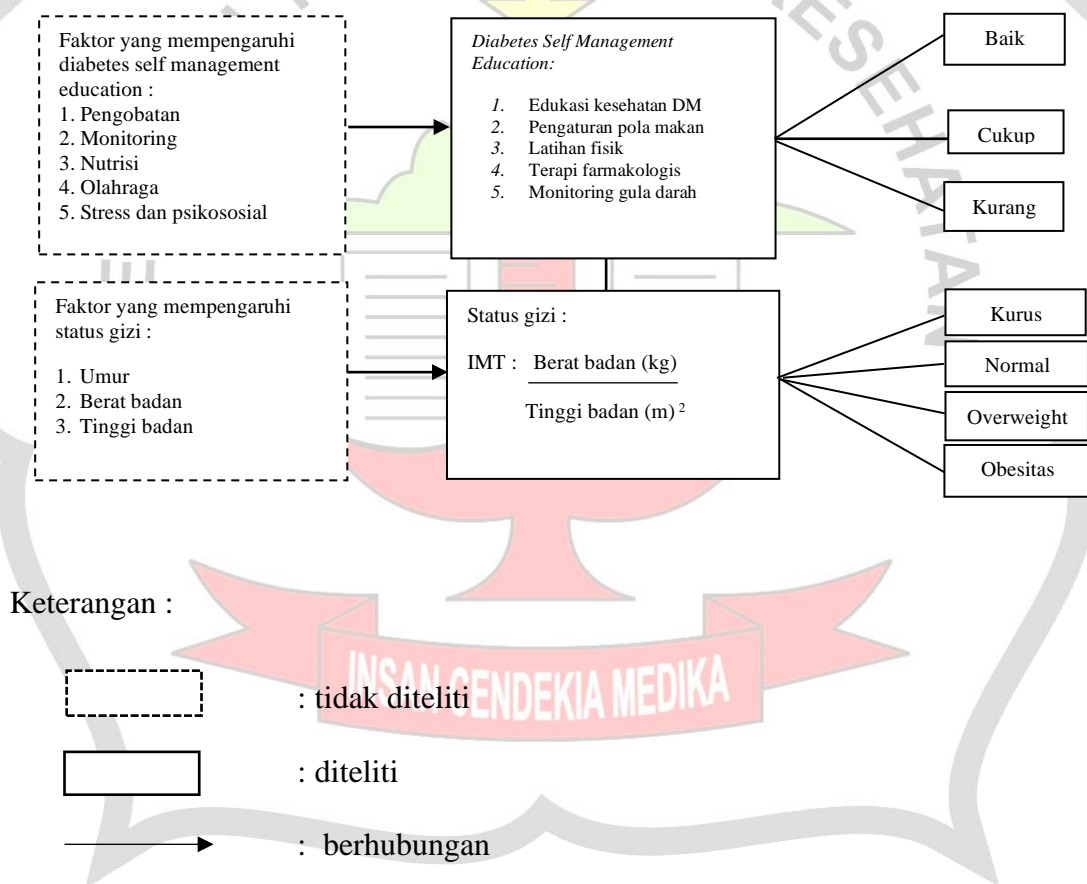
Faktor yang mempengaruhi diabetes self management education :
1. Pengobatan
2. Monitoring
3. Nutrisi
4. Olahraga
5. Stress dan psikososial

*Diabetes Self Management Education:*

1. Edukasi kesehatan DM
2. Pengaturan pola makan
3. Latihan fisik
4. Terapi farmakologis
5. Monitoring gula darah

Baik

Cukup

Kurang

Faktor yang mempengaruhi status gizi :

1. Umur
2. Berat badan
3. Tinggi badan

Status gizi :

IMT : $\frac{\text{Berat badan (kg)}}{\text{Tinggi badan (m)}^2}$

Kurus

Normal

Overweight

Obesitas

Keterangan :

: tidak diteliti

: diteliti

: berhubungan

INSAN CENDEKIA MEDIKA